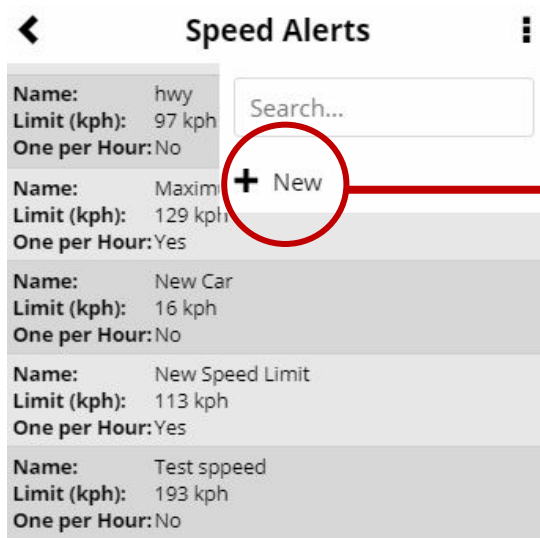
Speed Alerts

Search...

+ New

Name: hwy
Limit (kph): 97 kph
One per Hour: No

Name: Maximu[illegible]
Limit (kph): 129 kph
One per Hour: Yes

Name: New Car
Limit (kph): 16 kph
One per Hour: No

Name: New Speed Limit
Limit (kph): 113 kph
One per Hour: Yes

Name: Test sppeed
Limit (kph): 193 kph
One per Hour: No